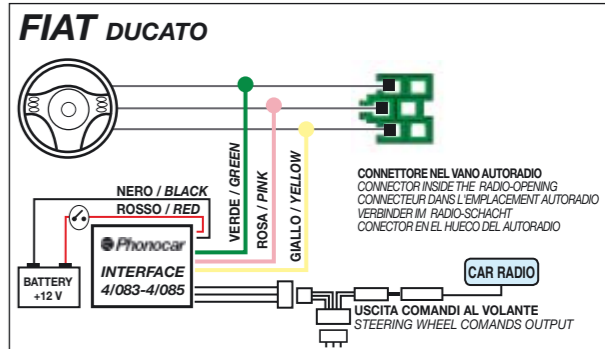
FIAT DUCATO

VERDE / GREEN

ROSA / PINK

GIALLO / YELLOW

CONNETTORE NEL VANO AUTORADIO
CONNECTOR INSIDE THE RADIO-OPENING
CONNECTEUR DANS L'EMPLACEMENT AUTORADIO
VERBINDER IM RADIO-SCHACHT
CONECTOR EN EL HUECO DEL AUTORADIO

NERO / BLACK

ROSSO / RED

Phonocar

INTERFACE
4/083-4/085

BATTERY
+12 V

CAR RADIO

USCITA COMANDI AL VOLANTE
STEERING WHEEL COMANDS OUTPUT